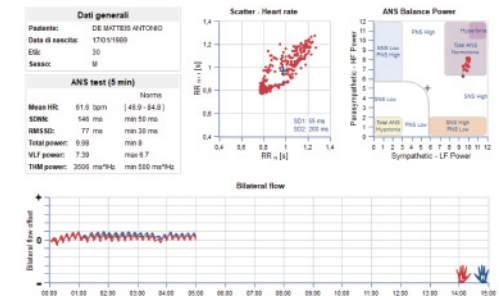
Dati generali

| | |
|---|---|
| Paziente: | DE MATTEIS ANTONIO |
| Data di nascita: | 17/01/1988 |
| Età: | 30 |
| Sesso: | M |

ANS test (5 min)

| | | Norma |
|---|---|---|
| Mean HR: | 61.6 bpm | [ 48.9 - 84.8 ] |
| SDNN: | 146 ms | min 50 ms |
| RMSSD: | 77 ms | min 30 ms |
| Total power: | 9.98 | min 8 |
| VLF power: | 7.39 | max 6.7 |
| THM power: | 3506 ms²/Hz | min 500 ms²/Hz |

Scatter - Heart rate

1,4
1,2
1
0,8
0,6
0,4
$RR_{n+1}$ [s]
0,4 0,6 0,8 1 1,2 1,4
$RR_n$ [s]
SD1: 55 ms
SD2: 208 ms

ANS Balance Power

Parasympathetic - HF Power
Sympathetic - LF Power
SNS Low PNS High
PNS High
SNS Hyper
Total ANS Normotone
PNS Low
SNS High
Total ANS Hypotone
PNS Low
SNS Low
SNS High PNS High
0 1 2 3 4 5 6 7 8 9 10 11 12

Bilateral flow

Bilateral flow offset
1
0
-1
00:00 01:00 02:00 03:00 04:00 05:00 06:00 07:00 08:00 09:00 10:00 11:00 12:00 13:00 14:00 15:00